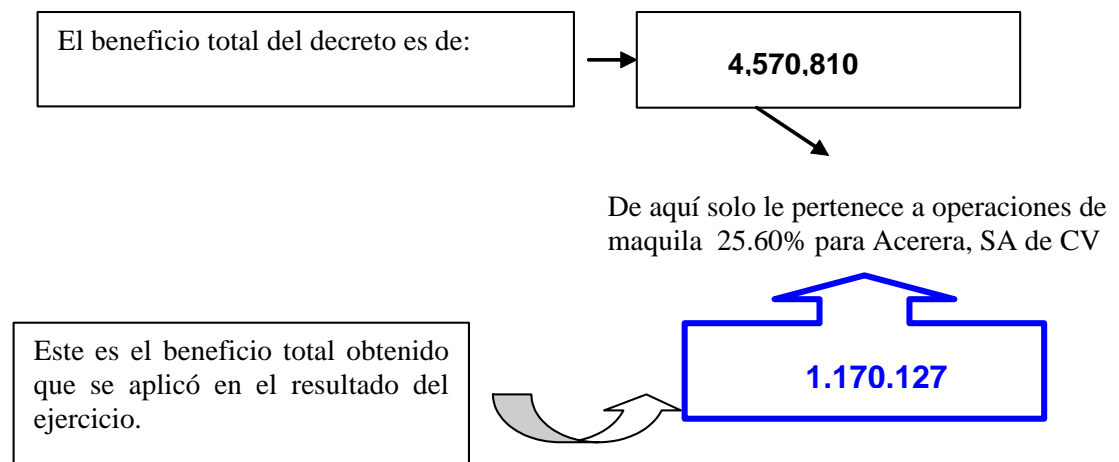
El beneficio total del decreto es de:

4,570,810

De aquí solo le pertenece a operaciones de maquila 25.60% para Acerera, SA de CV

Este es el beneficio total obtenido que se aplicó en el resultado del ejercicio.

1.170.127